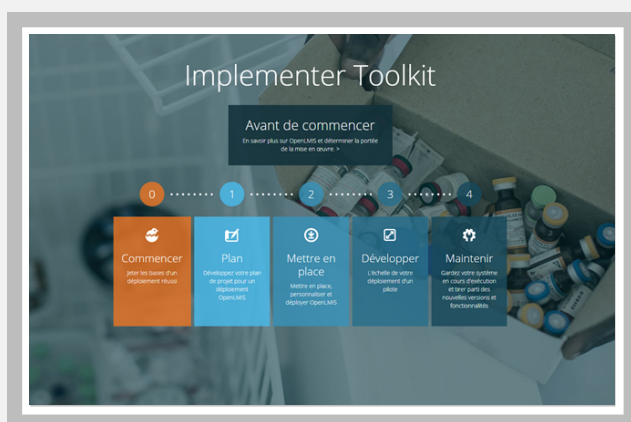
Implementer Toolkit

Avant de commencer

En savoir plus sur OpenLMIS et déterminer la portée de la mise en œuvre >

0

1

2

3

4

Commencer

Jeter les bases d'un déploiement réussi

Plan

Développez votre plan de projet pour un déploiement OpenLMIS

Mettre en place

Mettre en place, personnaliser et déployer OpenLMIS

Développer

L'échelle de votre déploiement d'un pilote

Maintenir

Gardez votre système en cours d'exécution et tirer parti des nouvelles versions et fonctionnalités